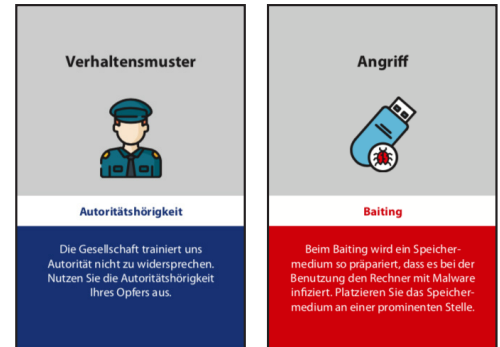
Verhaltensmuster

Autoritätshörigkeit

Die Gesellschaft trainiert uns Autorität nicht zu widersprechen. Nutzen Sie die Autoritätshörigkeit Ihres Opfers aus.

Angriff

Baiting

Beim Baiting wird ein Speichermedium so präpariert, dass es bei der Benutzung den Rechner mit Malware infiziert. Platzieren Sie das Speichermedium an einer prominenten Stelle.